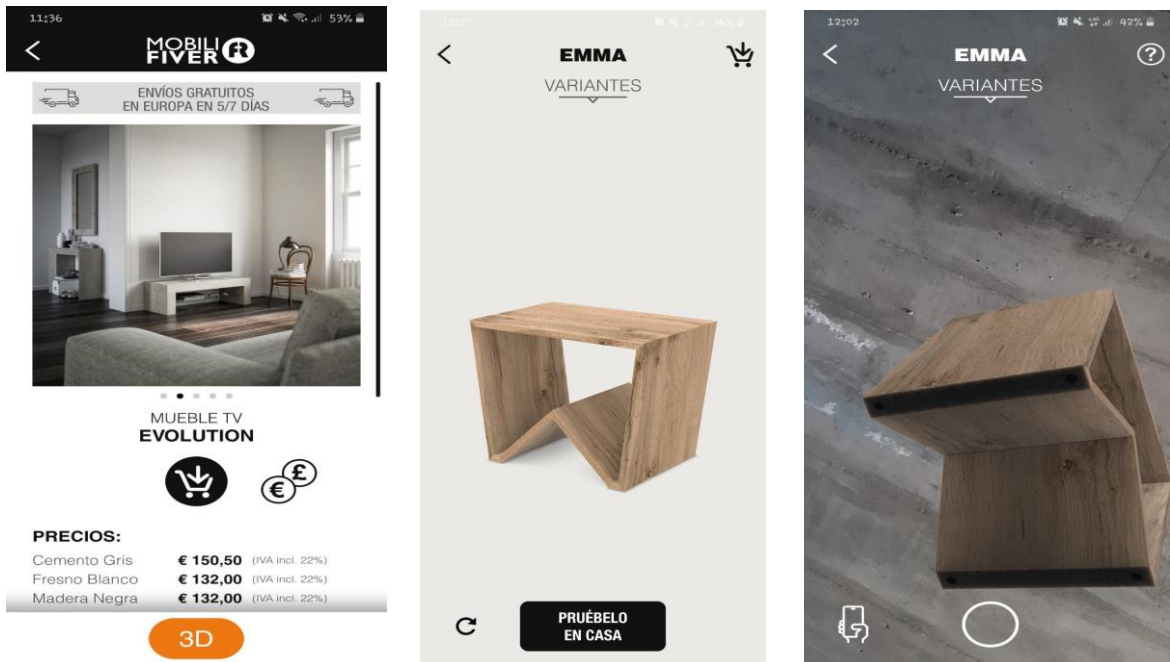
11:36 53%

<

MOBILI FIVER

ENVÍOS GRATUITOS EN EUROPA EN 5/7 DÍAS

MUEBLE TV
EVOLUTION

PRECIOS:

Cemento Gris € 150,50 (IVA incl. 22%)
Fresno Blanco € 132,00 (IVA incl. 22%)
Madera Negra € 132,00 (IVA incl. 22%)

3D

<

EMMA

VARIANTES

PRUÉBELO EN CASA

12:02 42%

<

EMMA

?

VARIANTES